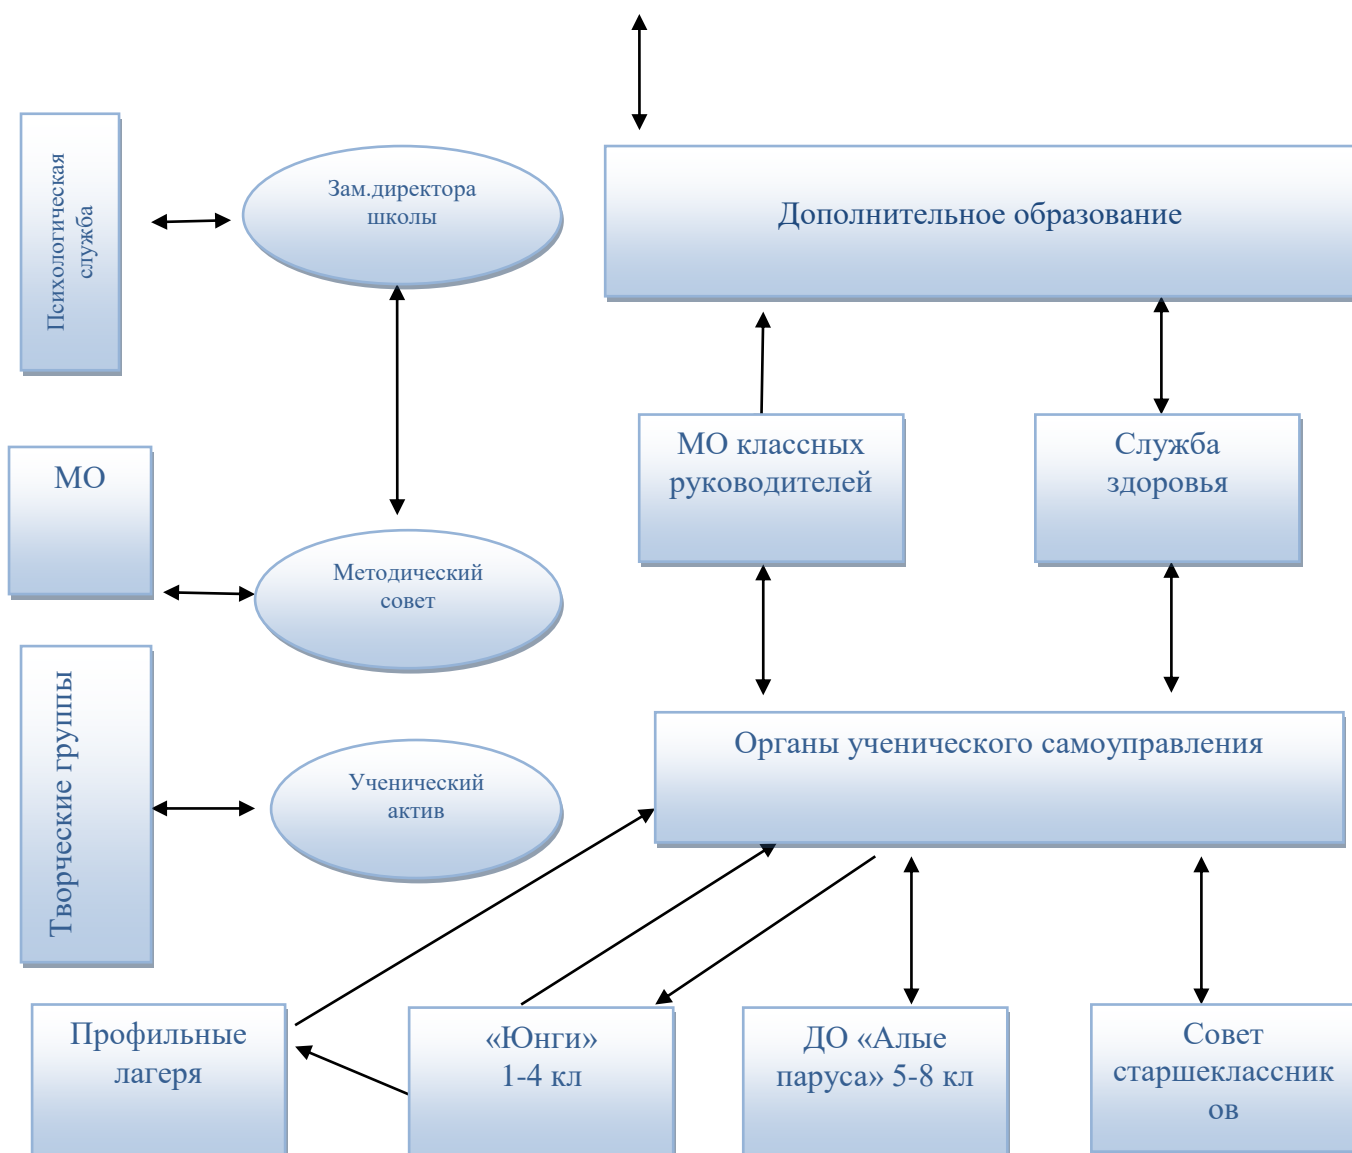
Психологическая служба

Зам.директора школы

Дополнительное образование

МО

МО классных руководителей

Служба здоровья

Методический совет

Творческие группы

Ученический актив

Органы ученического самоуправления

Профильные лагеря

«Юнги» 1-4 кл

ДО «Алые паруса» 5-8 кл

Совет старшеклассник ов